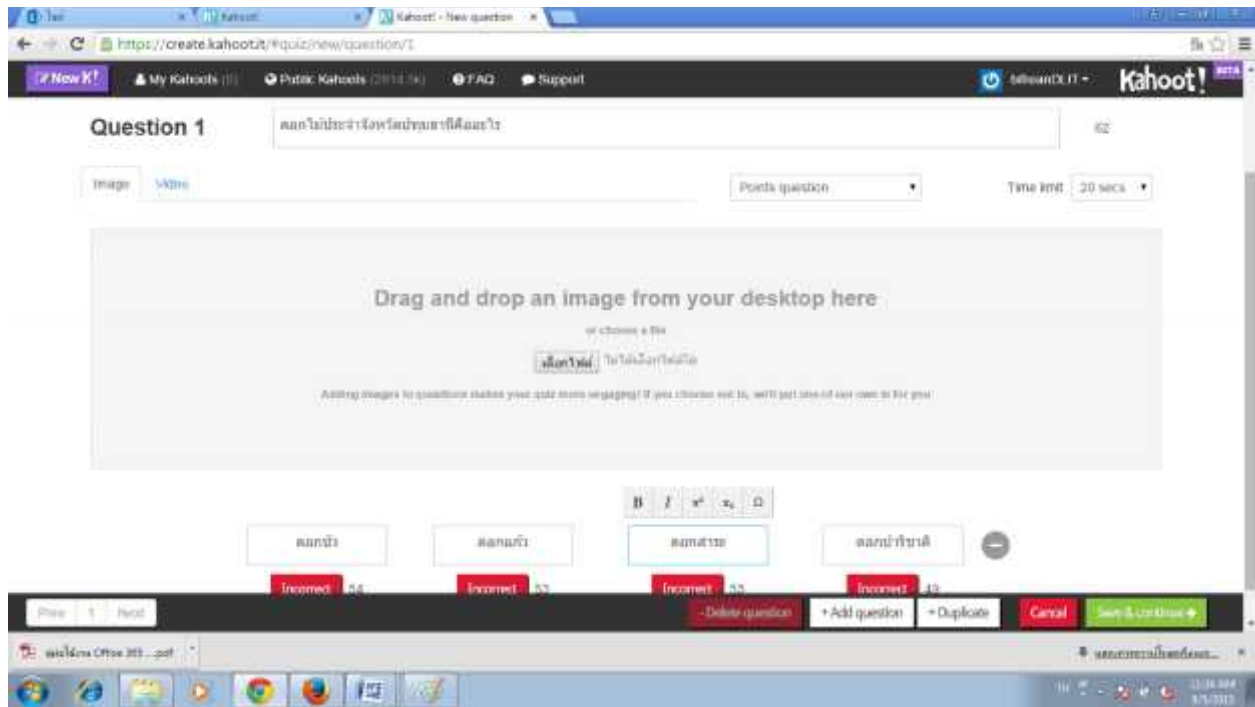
Kahoot! - New question

https://create.kahoot.it/#quiz/new/question/1

New K! My Kahoots Public Kahoots FAQ Support Kahoot! BETA

Question 1 ดอกไม้ประจำจังหวัดปทุมธานีคือดอกอะไร 62

Image Video Points question Time limit 20 secs

Drag and drop an image from your desktop here

or choose a file

เลือกไฟล์ ไม่ได้เลือกไฟล์ใด

Adding images to questions makes your quiz more engaging! If you choose not to, we'll put one of our own in for you

B I $x^2$ $x_2$ Ω

ดอกบัว ดอกมะลิ ดอกสาละ ดอกบานไม่รู้โรย

Incorrect 54 Incorrect 53 Incorrect 53 Incorrect 43

Prev 1 Next Delete question + Add question + Duplicate Cancel Save & continue

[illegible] Office 365 ...pdf